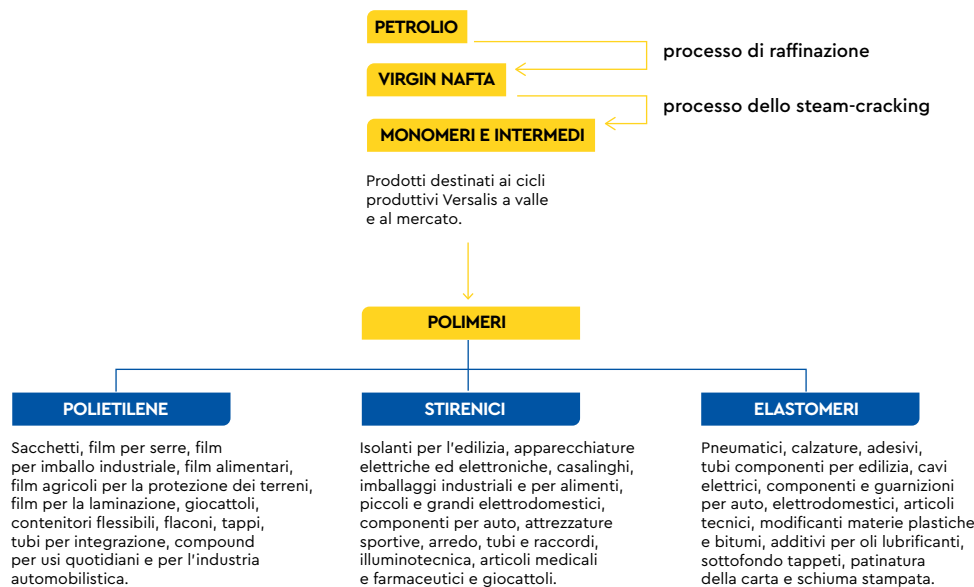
PETROLIO

processo di raffinazione

VIRGIN NAFTA

processo dello steam-cracking

MONOMERI E INTERMEDI

Prodotti destinati ai cicli produttivi Versalis a valle e al mercato.

POLIMERI

POLIETILENE

Sacchetti, film per serre, film per imballo industriale, film alimentari, film agricoli per la protezione dei terreni, film per la laminazione, giocattoli, contenitori flessibili, flaconi, tappi, tubi per integrazione, compound per usi quotidiani e per l'industria automobilistica.

STIRENICI

Isolanti per l'edilizia, apparecchiature elettriche ed elettroniche, casalinghi, imballaggi industriali e per alimenti, piccoli e grandi elettrodomestici, componenti per auto, attrezzature sportive, arredo, tubi e raccordi, illuminotecnica, articoli medicali e farmaceutici e giocattoli.

ELASTOMERI

Pneumatici, calzature, adesivi, tubi componenti per edilizia, cavi elettrici, componenti e guarnizioni per auto, elettrodomestici, articoli tecnici, modificanti materie plastiche e bitumi, additivi per oli lubrificanti, sottofondo tappeti, patinatura della carta e schiuma stampata.